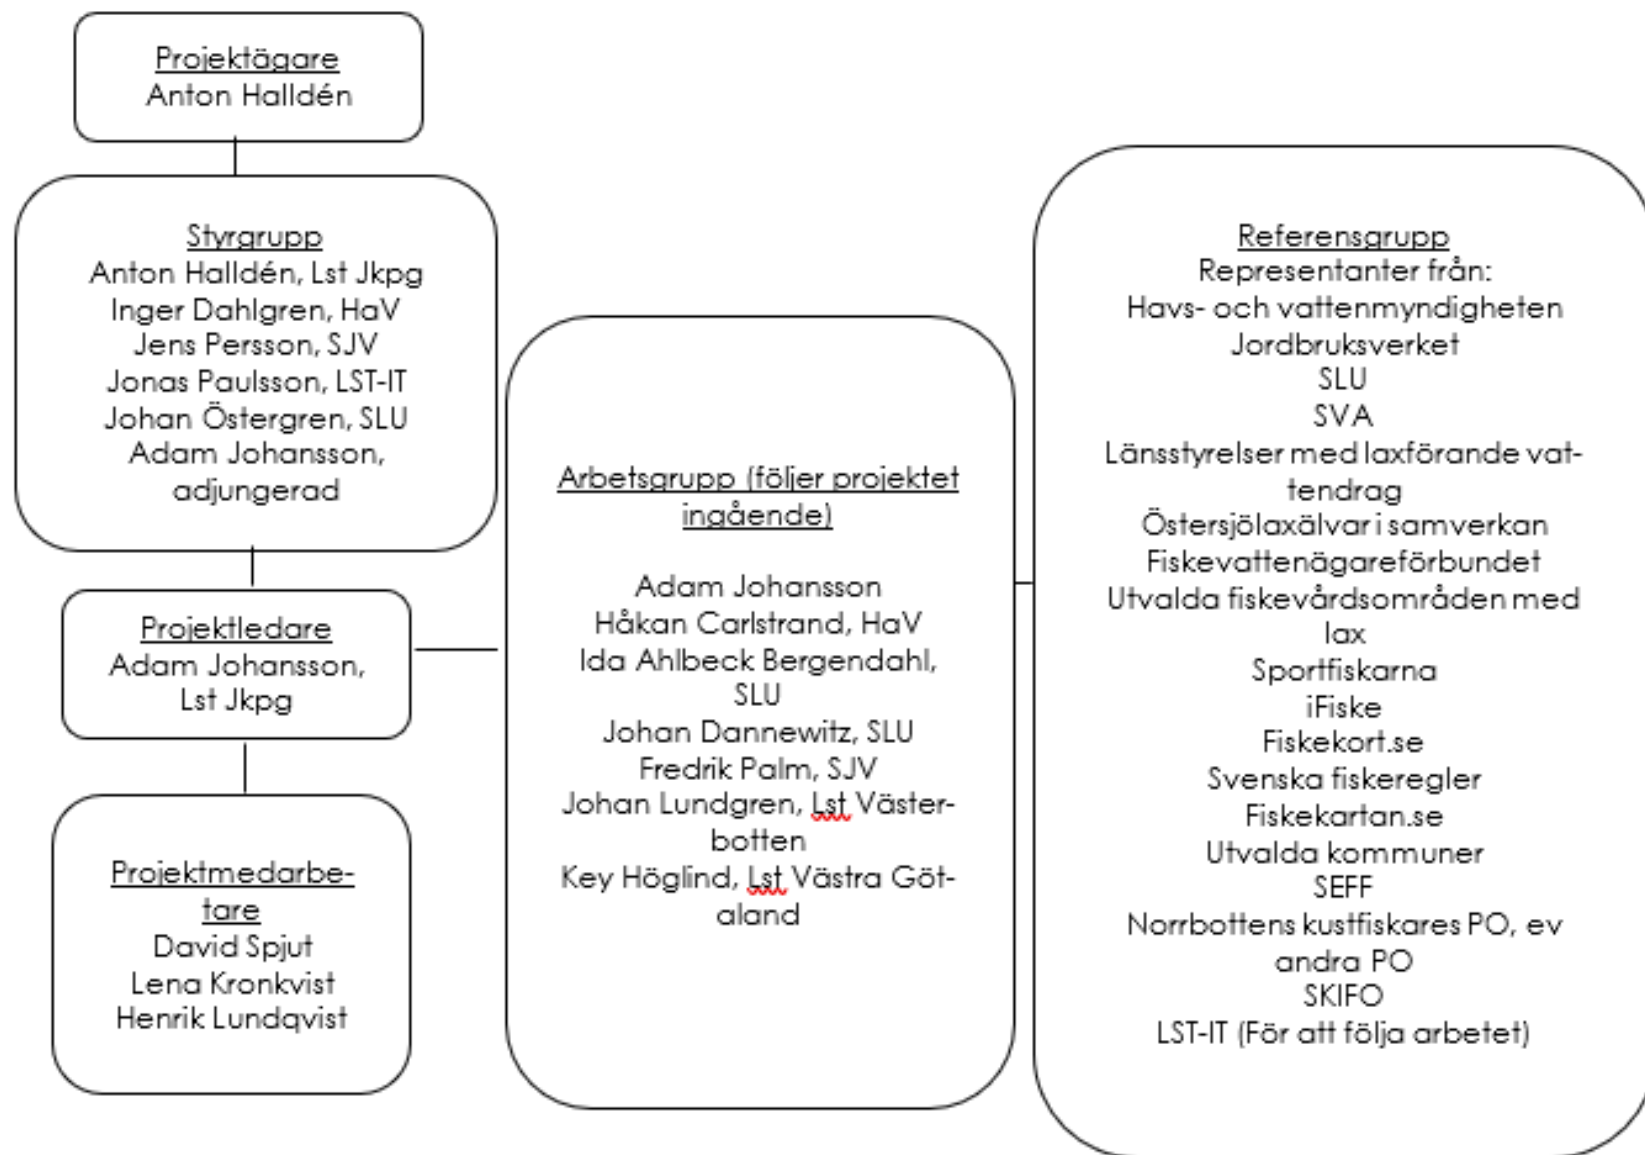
Projektägare
Anton Halldén

Styrgrupp
Anton Halldén, Lst Jkpg
Inger Dahlgren, HaV
Jens Persson, SJV
Jonas Paulsson, LST-IT
Johan Östergren, SLU
Adam Johansson, adjungerad

Projektledare
Adam Johansson, Lst Jkpg

Projektmedarbetare
David Spjut
Lena Kronkvist
Henrik Lundqvist

Arbetsgrupp (följer projektet ingående)

Adam Johansson
Håkan Carlstrand, HaV
Ida Ahlbeck Bergendahl, SLU
Johan Dannewitz, SLU
Fredrik Palm, SJV
Johan Lundgren, Lst Västerbotten
Key Höglind, Lst Västra Götaland

Referensgrupp
Representanter från:
Havs- och vattenmyndigheten
Jordbruksverket
SLU
SVA
Länsstyrelser med laxförande vattendrag
Östersjölaxälvar i samverkan
Fiskevattenägareförbundet
Utvalda fiskevårdsområden med lax
Sportfiskarna
iFiske
Fiskekort.se
Svenska fiskeregler
Fiskekartan.se
Utvalda kommuner
SEFF
Norrbottens kustfiskares PO, ev andra PO
SKIFO
LST-IT (För att följa arbetet)